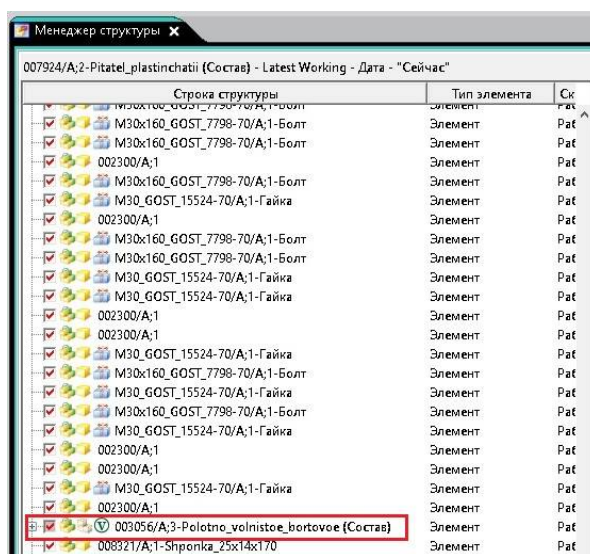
Менеджер структуры ✕

007924/A;2-Pitatel_plastinchatii (Состав) - Latest Working - Дата - "Сейчас"

| Строка структуры | Тип элемента | Ск |
|---|---|---|
| M30x160_GOST_7798-70/A;1-Болт | Элемент | Раб |
| M30x160_GOST_7798-70/A;1-Болт | Элемент | Раб |
| M30x160_GOST_7798-70/A;1-Болт | Элемент | Раб |
| 002300/A;1 | Элемент | Раб |
| M30x160_GOST_7798-70/A;1-Болт | Элемент | Раб |
| M30_GOST_15524-70/A;1-Гайка | Элемент | Раб |
| 002300/A;1 | Элемент | Раб |
| M30x160_GOST_7798-70/A;1-Болт | Элемент | Раб |
| M30x160_GOST_7798-70/A;1-Болт | Элемент | Раб |
| M30_GOST_15524-70/A;1-Гайка | Элемент | Раб |
| M30_GOST_15524-70/A;1-Гайка | Элемент | Раб |
| 002300/A;1 | Элемент | Раб |
| 002300/A;1 | Элемент | Раб |
| M30_GOST_15524-70/A;1-Гайка | Элемент | Раб |
| M30x160_GOST_7798-70/A;1-Болт | Элемент | Раб |
| M30_GOST_15524-70/A;1-Гайка | Элемент | Раб |
| M30x160_GOST_7798-70/A;1-Болт | Элемент | Раб |
| M30_GOST_15524-70/A;1-Гайка | Элемент | Раб |
| 002300/A;1 | Элемент | Раб |
| 002300/A;1 | Элемент | Раб |
| M30_GOST_15524-70/A;1-Гайка | Элемент | Раб |
| 002300/A;1 | Элемент | Раб |
| 003056/A;3-Polotno_volnistoe_bortovoe (Состав) | Элемент | Раб |
| 008321/A;1-Shponka_25x14x170 | Элемент | Раб |